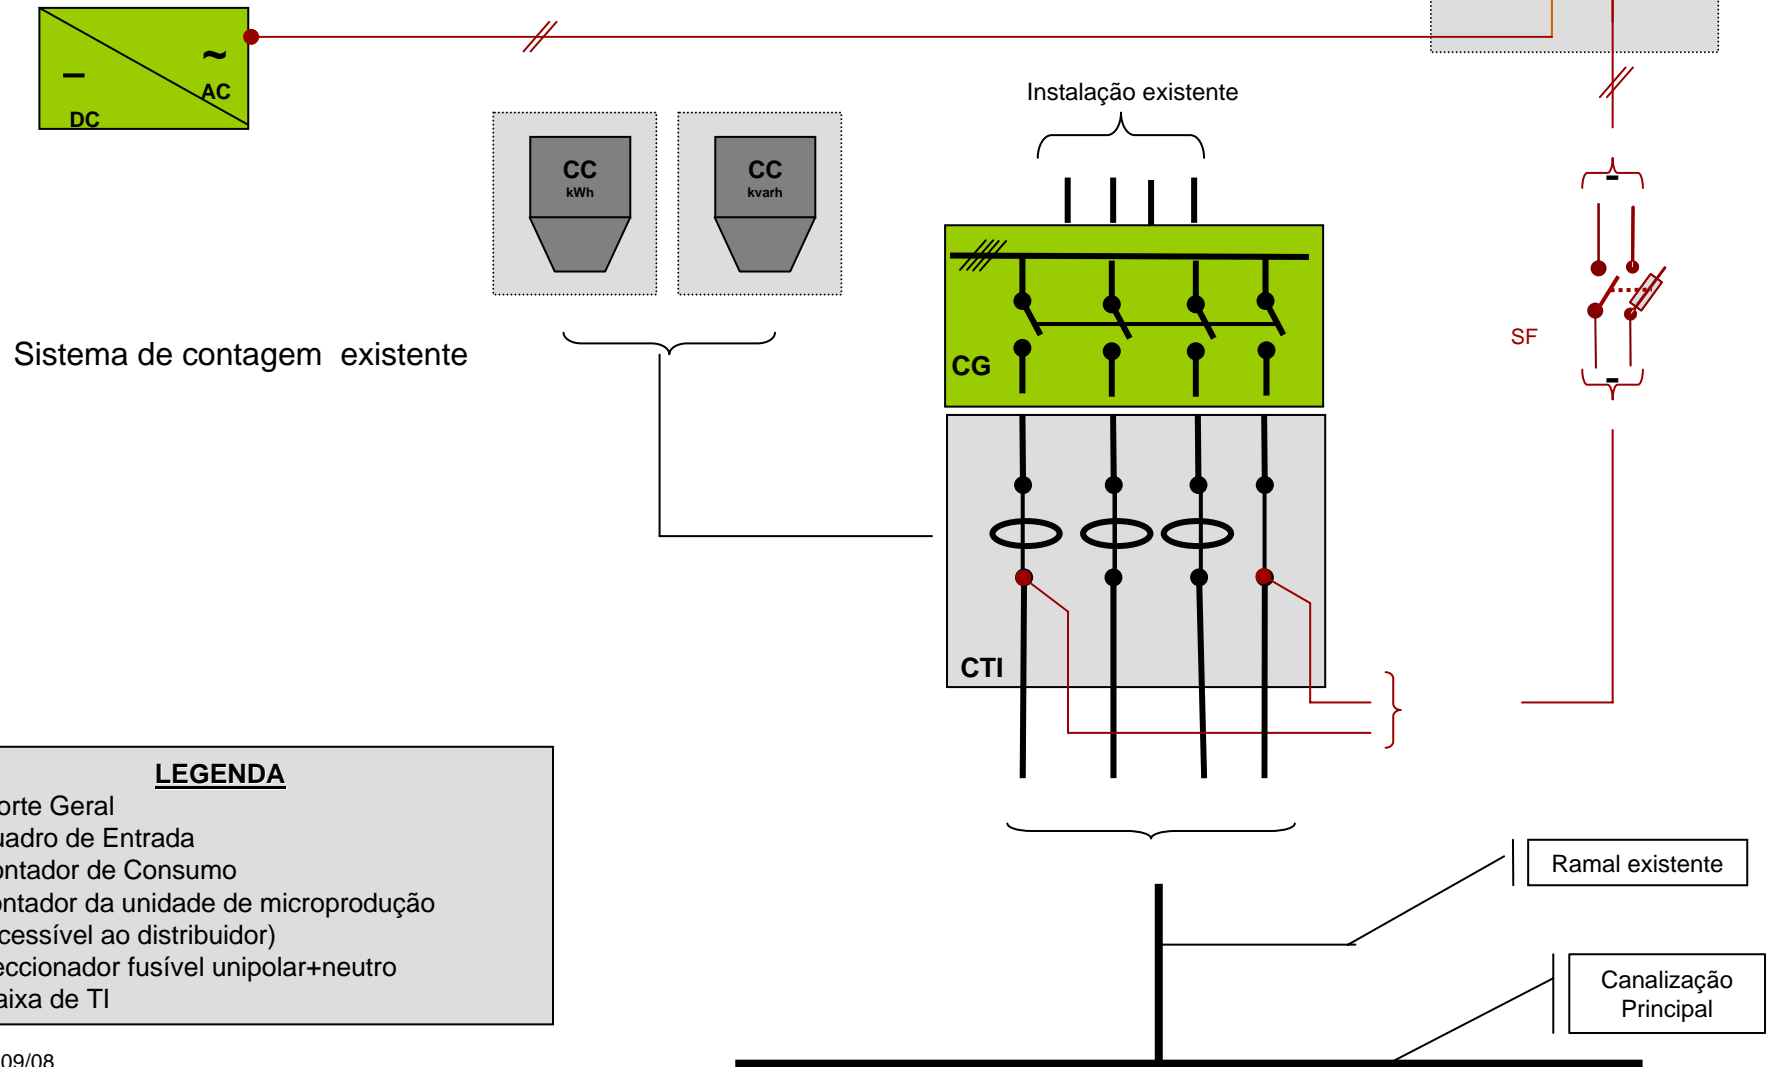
–
~
AC
DC

Instalação existente

CC
kWh

CC
kvarh

Sistema de contagem existente

CG

SF

CTI

LEGENDA
orte Geral
uadro de Entrada
ontador de Consumo
ontador da unidade de microprodução
cessível ao distribuidor)
eccionador fusível unipolar+neutro
aixa de TI

Ramal existente

Canalização Principal

09/08